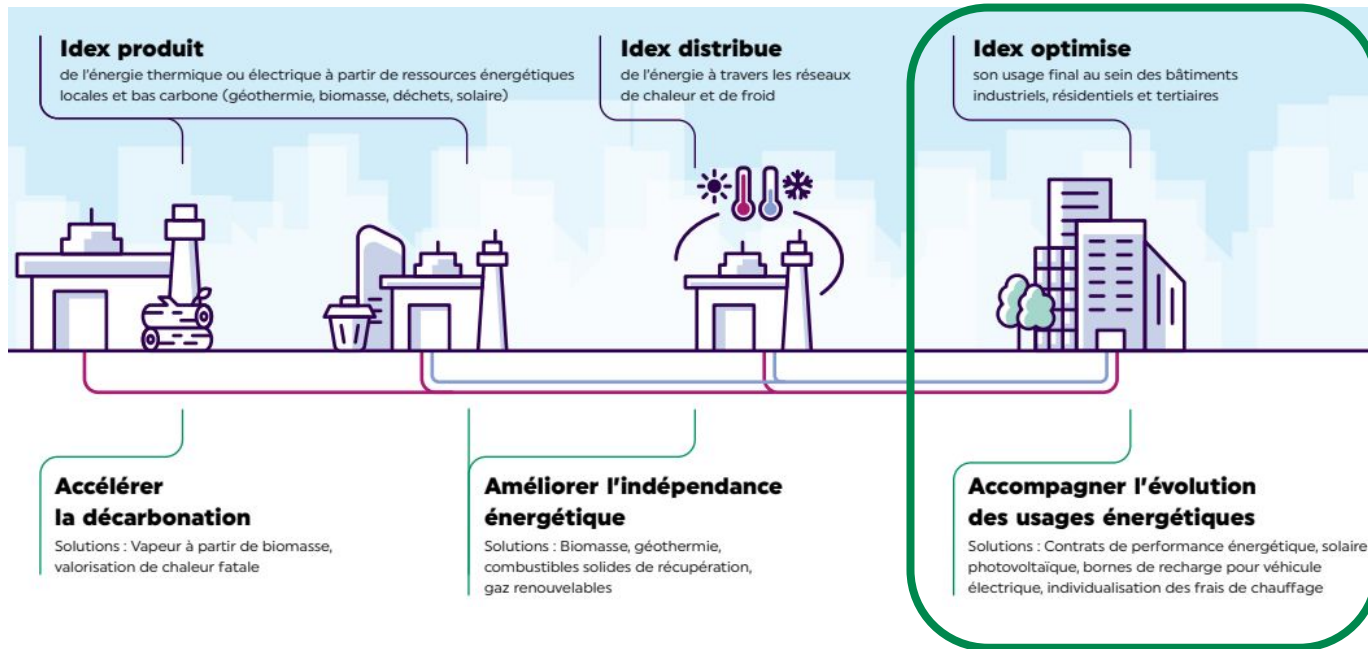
Idex produit
de l'énergie thermique ou électrique à partir de ressources énergétiques locales et bas carbone (géothermie, biomasse, déchets, solaire)

Idex distribue
de l'énergie à travers les réseaux de chaleur et de froid

Idex optimise
son usage final au sein des bâtiments industriels, résidentiels et tertiaires

Accélérer la décarbonation
Solutions : Vapeur à partir de biomasse, valorisation de chaleur fatale

Améliorer l'indépendance énergétique
Solutions : Biomasse, géothermie, combustibles solides de récupération, gaz renouvelables

Accompagner l'évolution des usages énergétiques
Solutions : Contrats de performance énergétique, solaire photovoltaïque, bornes de recharge pour véhicule électrique, individualisation des frais de chauffage